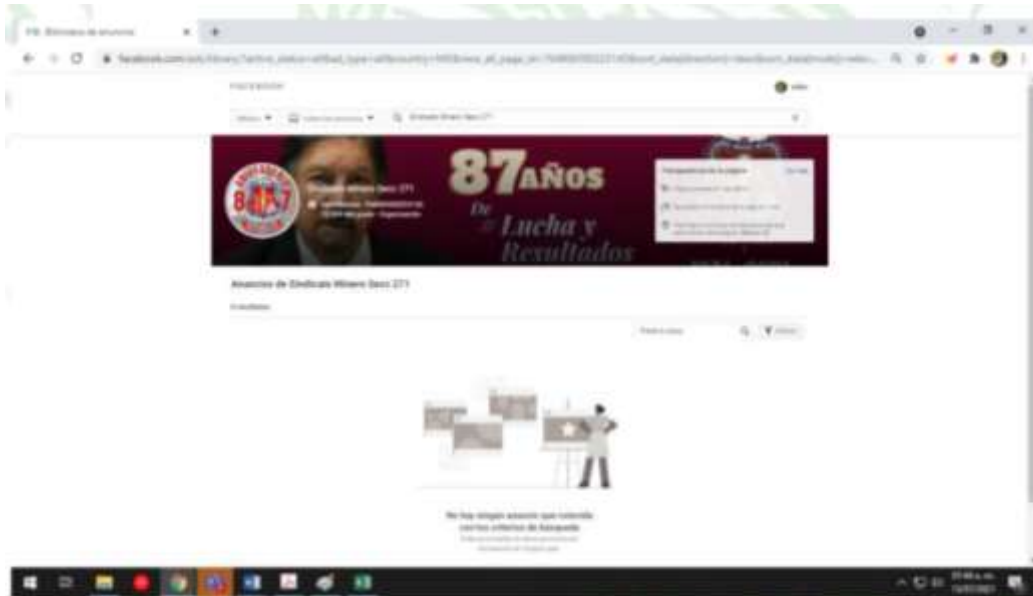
FB Biblioteca de anuncios

facebook.com/ads/library/?active_status=all&ad_type=all&country=MX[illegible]

FACEBOOK

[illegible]

87 AÑOS

De Lucha y Resultados

Sindicato Minero Secc 271

Transparencia de la página

Anuncios de Sindicato Minero Secc 271

0 resultados

No hay ningún anuncio que coincida con los criterios de búsqueda

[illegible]